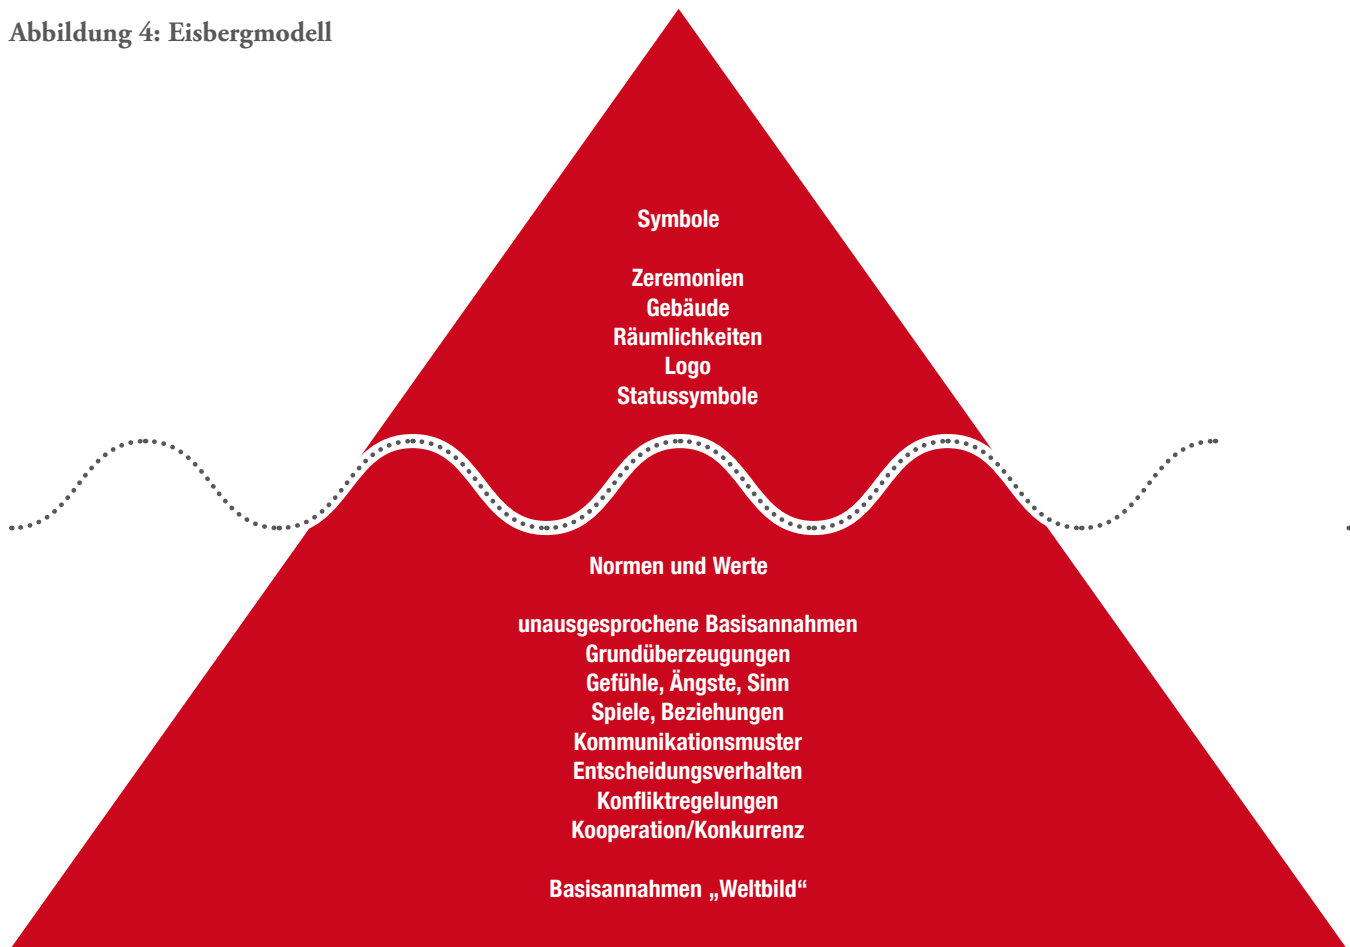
Abbildung 4: Eisbergmodell

Symbole

Zeremonien
Gebäude
Räumlichkeiten
Logo
Statussymbole

Normen und Werte

unausgesprochene Basisannahmen
Grundüberzeugungen
Gefühle, Ängste, Sinn
Spiele, Beziehungen
Kommunikationsmuster
Entscheidungsverhalten
Konfliktregelungen
Kooperation/Konkurrenz

Basisannahmen „Weltbild“